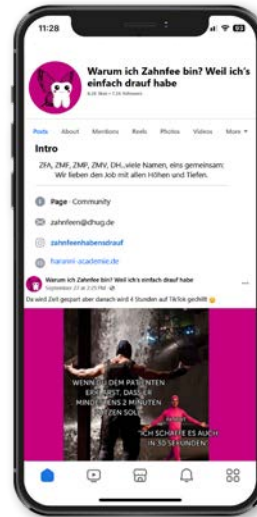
11:28

Warum ich Zahnfee bin? Weil ich's einfach drauf habe

Posts About Members Reels Photos Videos More

Intro

ZFA, ZMF, ZMP, ZMV, DH...viele Namen, eins gemeinsam: Wir lieben den Job mit allen Höhen und Tiefen.

Page · Community

zahnfeen@dhug.de

zahnfeenhabensdrauf

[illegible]

Warum ich Zahnfee bin? Weil ich's einfach drauf habe

Da wird Zeit gespart aber danach wird 4 Stunden auf TikTok gechillt

WENN DU DEM PATIENTEN ERKLÄRST, DASS ER MINDESTENS 2 MINUTEN PUTZEN SOLL

ICH SCHAFFE ES AUCH IN 30 SEKUNDEN!